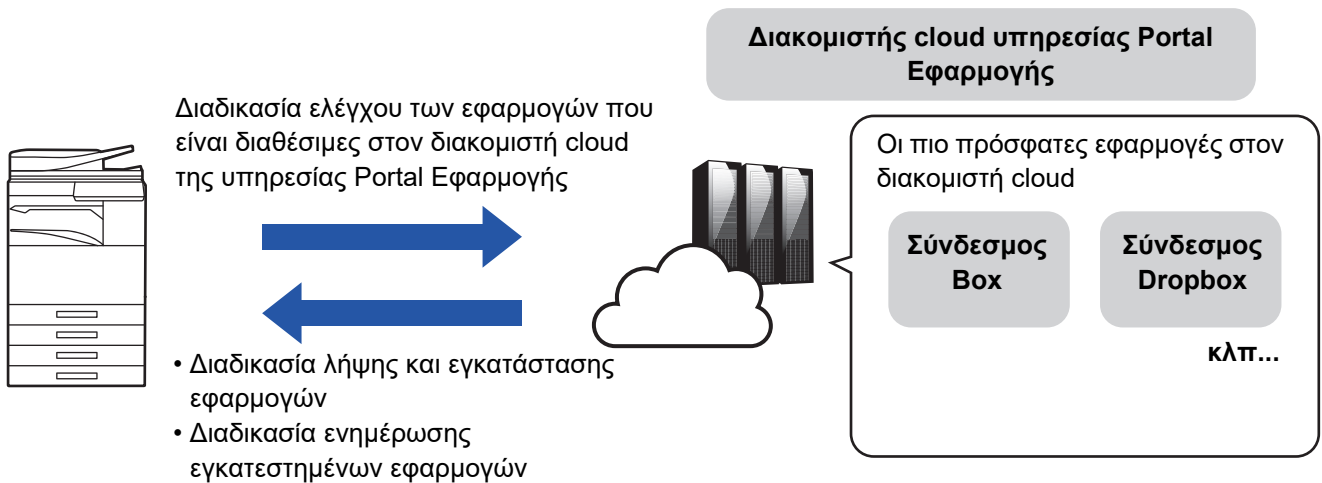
Διακομιστής cloud υπηρεσίας Portal Εφαρμογής

Διαδικασία ελέγχου των εφαρμογών που είναι διαθέσιμες στον διακομιστή cloud της υπηρεσίας Portal Εφαρμογής

Οι πιο πρόσφατες εφαρμογές στον διακομιστή cloud

Σύνδεσμος Box

Σύνδεσμος Dropbox

κλπ...

• Διαδικασία λήψης και εγκατάστασης εφαρμογών
• Διαδικασία ενημέρωσης εγκατεστημένων εφαρμογών